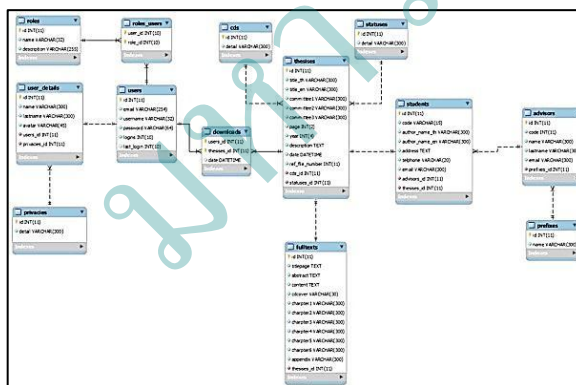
roles
id INT(11)
name VARCHAR(32)
description VARCHAR(255)
Indexes

roles_users
user_id INT(10)
role_id INT(10)
Indexes

cds
id INT(11)
detail VARCHAR(300)
Indexes

statuses
id INT(11)
detail VARCHAR(300)
Indexes

user_details
id INT(11)
name VARCHAR(300)
lastname VARCHAR(300)
avatar VARCHAR(40)
users_id INT(11)
privacies_id INT(11)
Indexes

users
id INT(11)
email VARCHAR(254)
username VARCHAR(32)
password VARCHAR(64)
logins INT(10)
last_login INT(10)
Indexes

downloads
users_id INT(11)
theses_id INT(11)
date DATETIME
Indexes

theses
id INT(11)
title_th VARCHAR(300)
title_en VARCHAR(300)
committee1 VARCHAR(300)
committee2 VARCHAR(300)
committee3 VARCHAR(300)
page INT(4)
year INT(4)
description TEXT
date DATETIME
ref_file_number INT(11)
cds_id INT(11)
statuses_id INT(11)
Indexes

students
id INT(11)
code VARCHAR(10)
author_name_th VARCHAR(300)
author_name_en VARCHAR(300)
address TEXT
telphone VARCHAR(20)
email VARCHAR(300)
advisors_id INT(11)
theses_id INT(11)
Indexes

advisors
id INT(11)
code INT(11)
name VARCHAR(300)
lastname VARCHAR(300)
email VARCHAR(300)
prefixes_id INT(11)
Indexes

privacies
id INT(11)
detail VARCHAR(300)
Indexes

fulltexts
id INT(11)
titlepage TEXT
abstract TEXT
content TEXT
cdcover VARCHAR(30)
chapter1 VARCHAR(300)
chapter2 VARCHAR(300)
chapter3 VARCHAR(300)
chapter4 VARCHAR(300)
chapter5 VARCHAR(300)
chapter6 VARCHAR(300)
appendix VARCHAR(300)
theses_id INT(11)

prefixes
id INT(11)
name VARCHAR(300)
Indexes